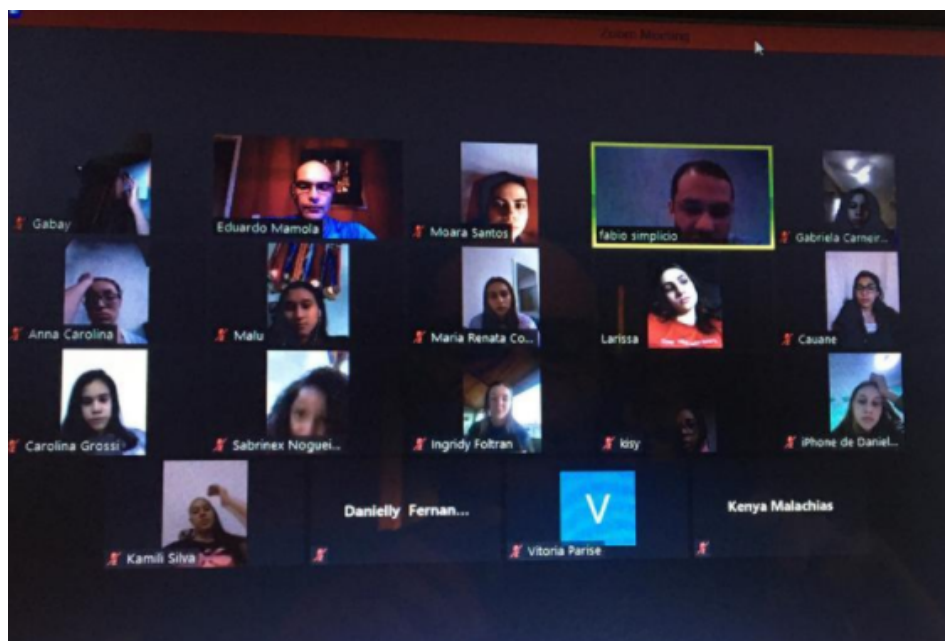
Zoom Meeting

Gabay
Eduardo Mamola
Moara Santos
fabio simplicio
Gabriela Carneir...
Anna Carolina
Malu
Maria Renata Co...
Larissa
Cauane
Carolina Grossi
Sabrinex Noguei...
Ingridy Foltran
kisy
iPhone de Daniel...
Kamili Silva
Danielly Fernan...
V
Vitoria Parise
Kenya Malachias